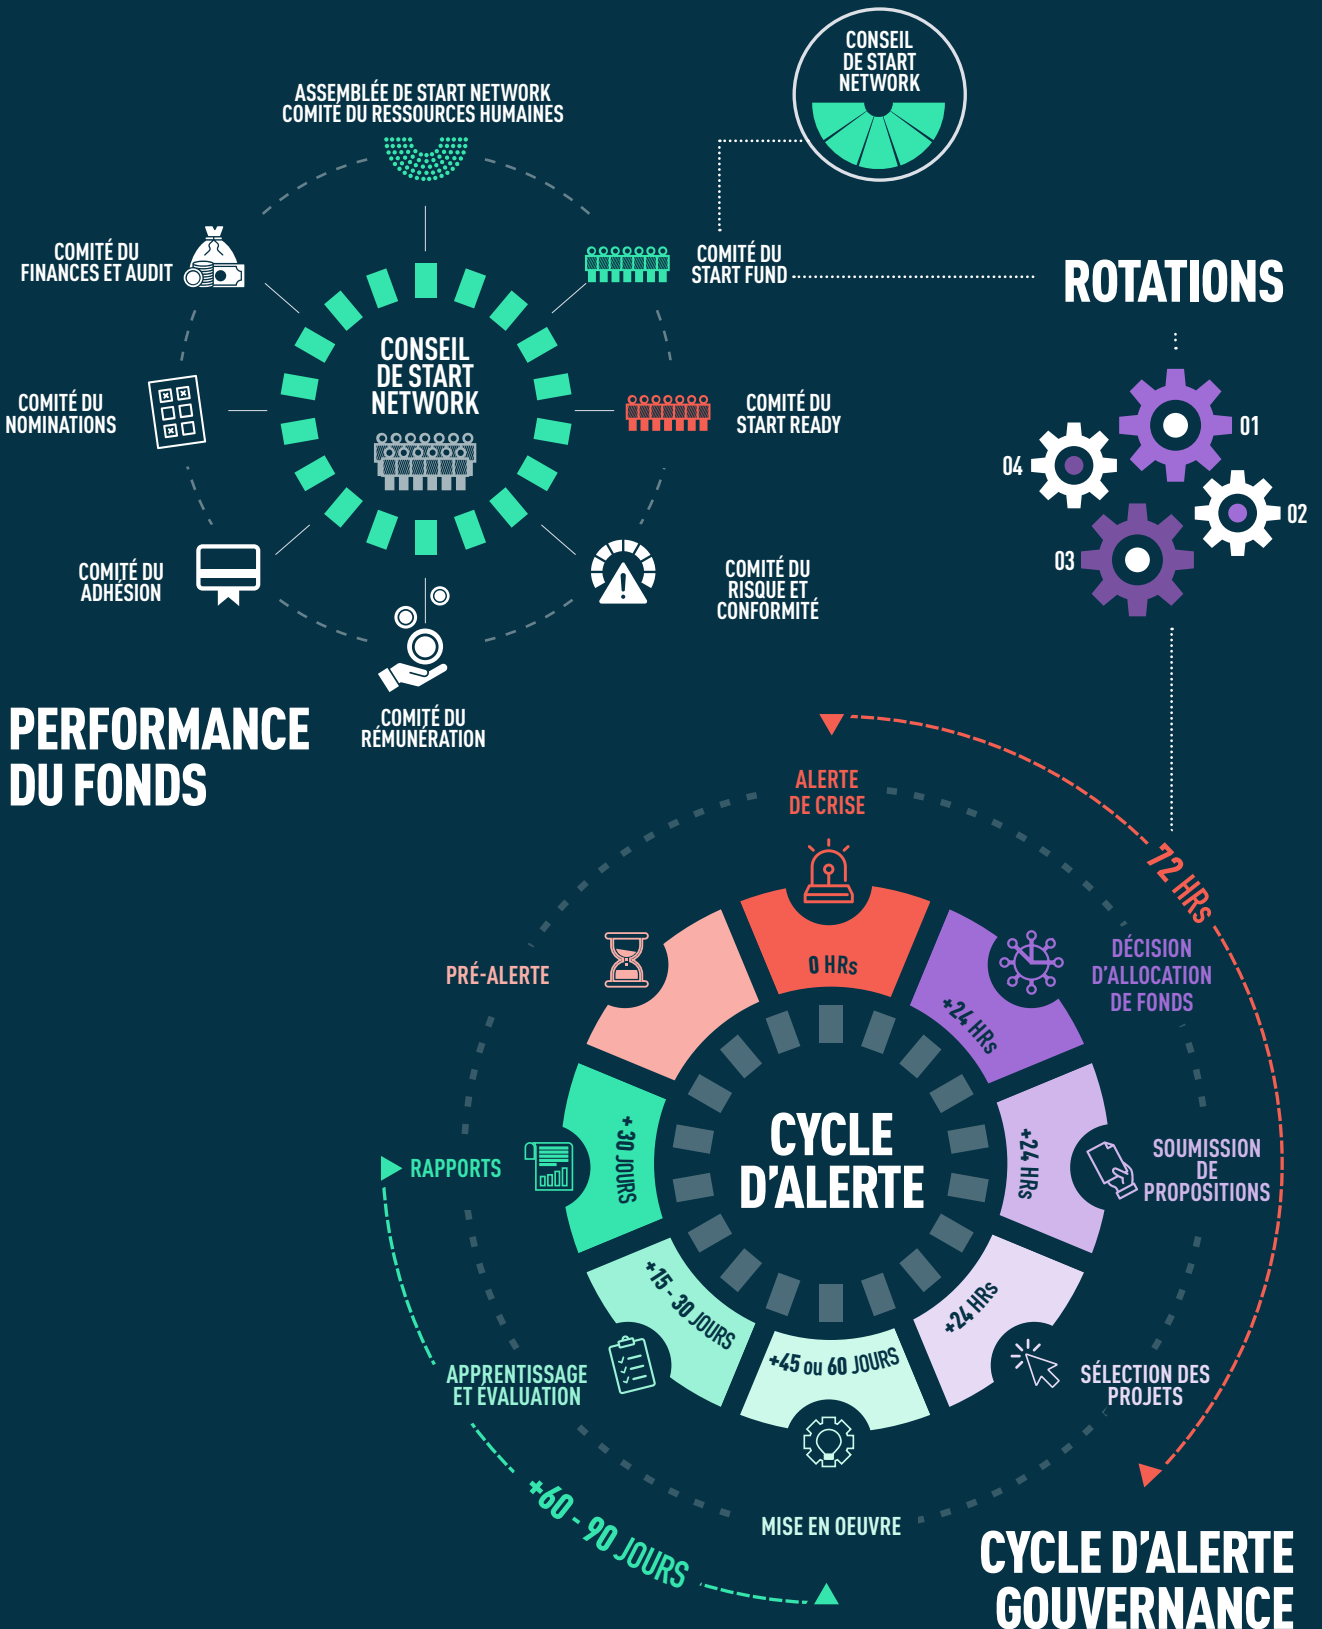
CONSEIL DE START NETWORK

ASSEMBLÉE DE START NETWORK
COMITÉ DU RESSOURCES HUMAINES

COMITÉ DU FINANCES ET AUDIT

COMITÉ DU START FUND

ROTATIONS

COMITÉ DU NOMINATIONS

CONSEIL DE START NETWORK

COMITÉ DU START READY

01

04

02

03

COMITÉ DU ADHÉSION

COMITÉ DU RISQUE ET CONFORMITÉ

COMITÉ DU RÉMUNÉRATION

PERFORMANCE DU FONDS

ALERTE DE CRISE

72 HRs

0 HRs

PRÉ-ALERTE

DÉCISION D'ALLOCATION DE FONDS

+24 HRs

+30 JOURS

CYCLE D'ALERTE

+24 HRs

SOUMISSION DE PROPOSITIONS

RAPPORTS

+15 - 30 JOURS

+24 HRs

+45 ou 60 JOURS

APPRENTISSAGE ET ÉVALUATION

SÉLECTION DES PROJETS

+60 - 90 JOURS

MISE EN OEUVRE

CYCLE D'ALERTE GOUVERNANCE